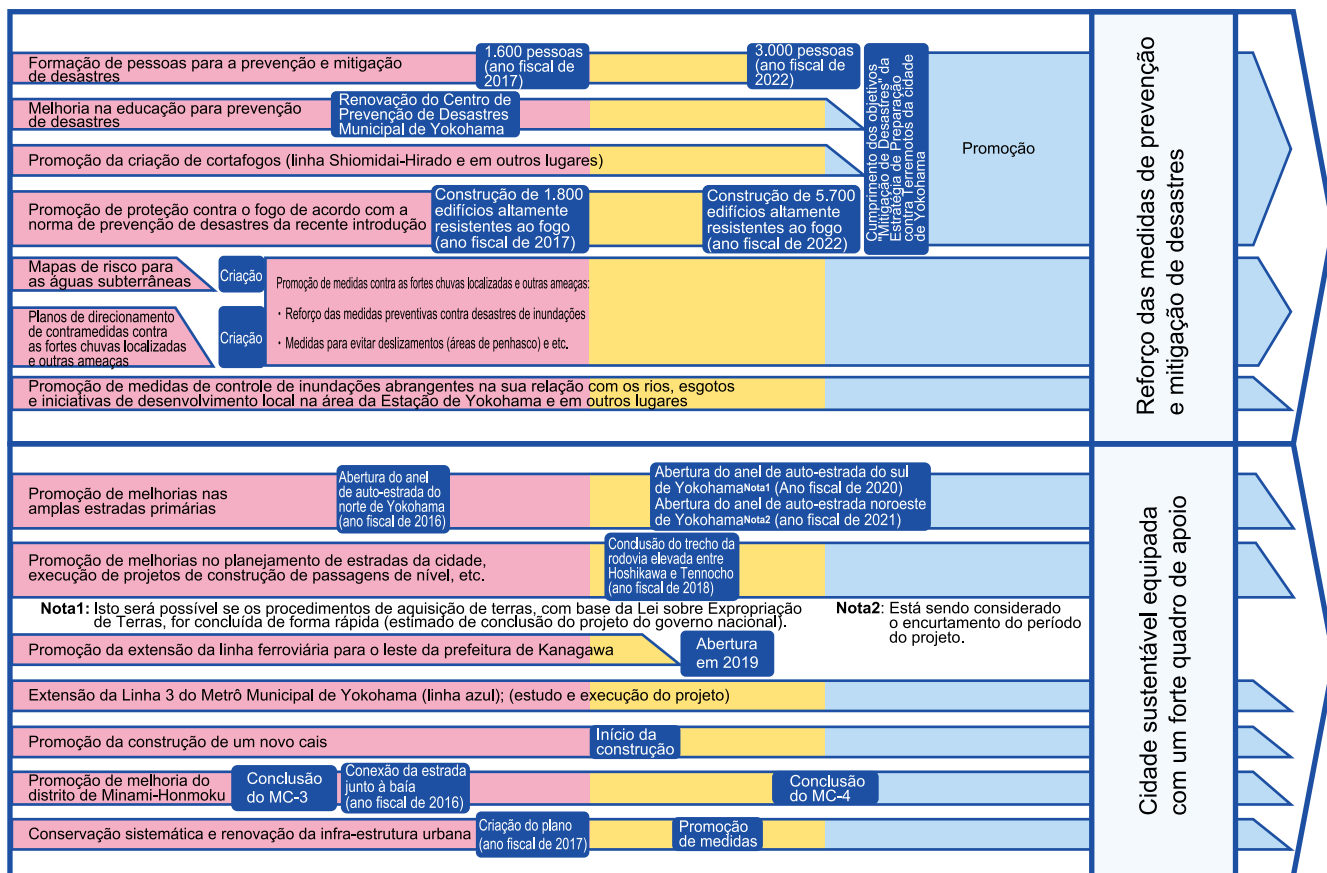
Formação de pessoas para a prevenção e mitigação de desastres

1.600 pessoas (ano fiscal de 2017)

3.000 pessoas (ano fiscal de 2022)

Cumprimento dos objetivos "Mitigação de Desastres" da Estratégia de Preparação contra Terremotos da cidade de Yokohama

Promoção

Melhoria na educação para prevenção de desastres

Renovação do Centro de Prevenção de Desastres Municipal de Yokohama

Promoção da criação de cortafogos (linha Shiomidai-Hirado e em outros lugares)

Promoção de proteção contra o fogo de acordo com a norma de prevenção de desastres da recente introdução

Construção de 1.800 edifícios altamente resistentes ao fogo (ano fiscal de 2017)

Construção de 5.700 edifícios altamente resistentes ao fogo (ano fiscal de 2022)

Mapas de risco para as águas subterrâneas

Criação

Planos de direcionamento de contramedidas contra as fortes chuvas localizadas e outras ameaças

Criação

Promoção de medidas contra as fortes chuvas localizadas e outras ameaças:

・Reforço das medidas preventivas contra desastres de inundações

・Medidas para evitar deslizamentos (áreas de penhasco) e etc.

Promoção de medidas de controle de inundações abrangentes na sua relação com os rios, esgotos e iniciativas de desenvolvimento local na área da Estação de Yokohama e em outros lugares

Reforço das medidas de prevenção e mitigação de desastres

Promoção de melhorias nas amplas estradas primárias

Abertura do anel de auto-estrada do norte de Yokohama (ano fiscal de 2016)

Abertura do anel de auto-estrada do sul de Yokohama$^{Nota1}$ (Ano fiscal de 2020)
Abertura do anel de auto-estrada noroeste de Yokohama$^{Nota2}$ (ano fiscal de 2021)

Promoção de melhorias no planejamento de estradas da cidade, execução de projetos de construção de passagens de nível, etc.

Condusão do trecho da rodovia elevada entre Hoshikawa e Tennocho (ano fiscal de 2018)

Nota1: Isto será possível se os procedimentos de aquisição de terras, com base da Lei sobre Expropriação de Terras, for concluída de forma rápida (estimado de conclusão do projeto do governo nacional).

Nota2: Está sendo considerado o encurtamento do período do projeto.

Promoção da extensão da linha ferroviária para o leste da prefeitura de Kanagawa

Abertura em 2019

Extensão da Linha 3 do Metrô Municipal de Yokohama (linha azul); (estudo e execução do projeto)

Promoção da construção de um novo cais

Início da construção

Promoção de melhoria do distrito de Minami-Honmoku

Conclusão do MC-3

Conexão da estrada junto à baía (ano fiscal de 2016)

Conclusão do MC-4

Conservação sistemática e renovação da infra-estrutura urbana

Criação do plano (ano fiscal de 2017)

Promoção de medidas

Cidade sustentável equipada com um forte quadro de apoio